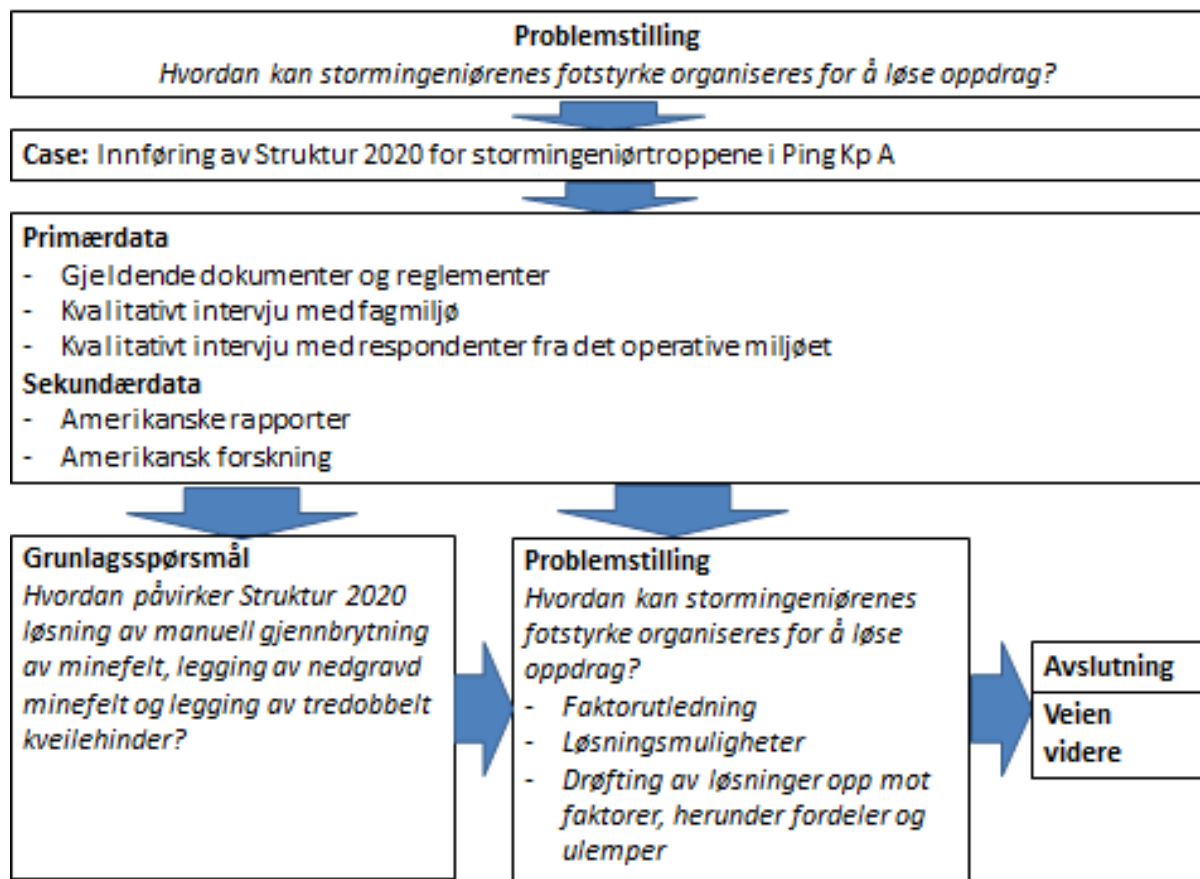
**Problemstilling**
*Hvordan kan stormingeniørenes fotstyrke organiseres for å løse oppdrag?*

**Case:** Innføring av Struktur 2020 for stormingeniørtroppene i Ping Kp A

**Primærdata**
- Gjeldende dokumenter og reglementer
- Kvalitativt intervju med fagmiljø
- Kvalitativt intervju med respondenter fra det operative miljøet

**Sekundærdata**
- Amerikanske rapporter
- Amerikansk forskning

**Grunlagsspørsmål**
*Hvordan påvirker Struktur 2020 løsning av manuell gjennbrytning av minefelt, legging av nedgravd minefelt og legging av tredobbelt kveilehinder?*

**Problemstilling**
*Hvordan kan stormingeniørenes fotstyrke organiseres for å løse oppdrag?*
- *Faktorutledning*
- *Løsningsmuligheter*
- *Drøfting av løsninger opp mot faktorer, herunder fordeler og ulemper*

**Avslutning**

**Veien videre**